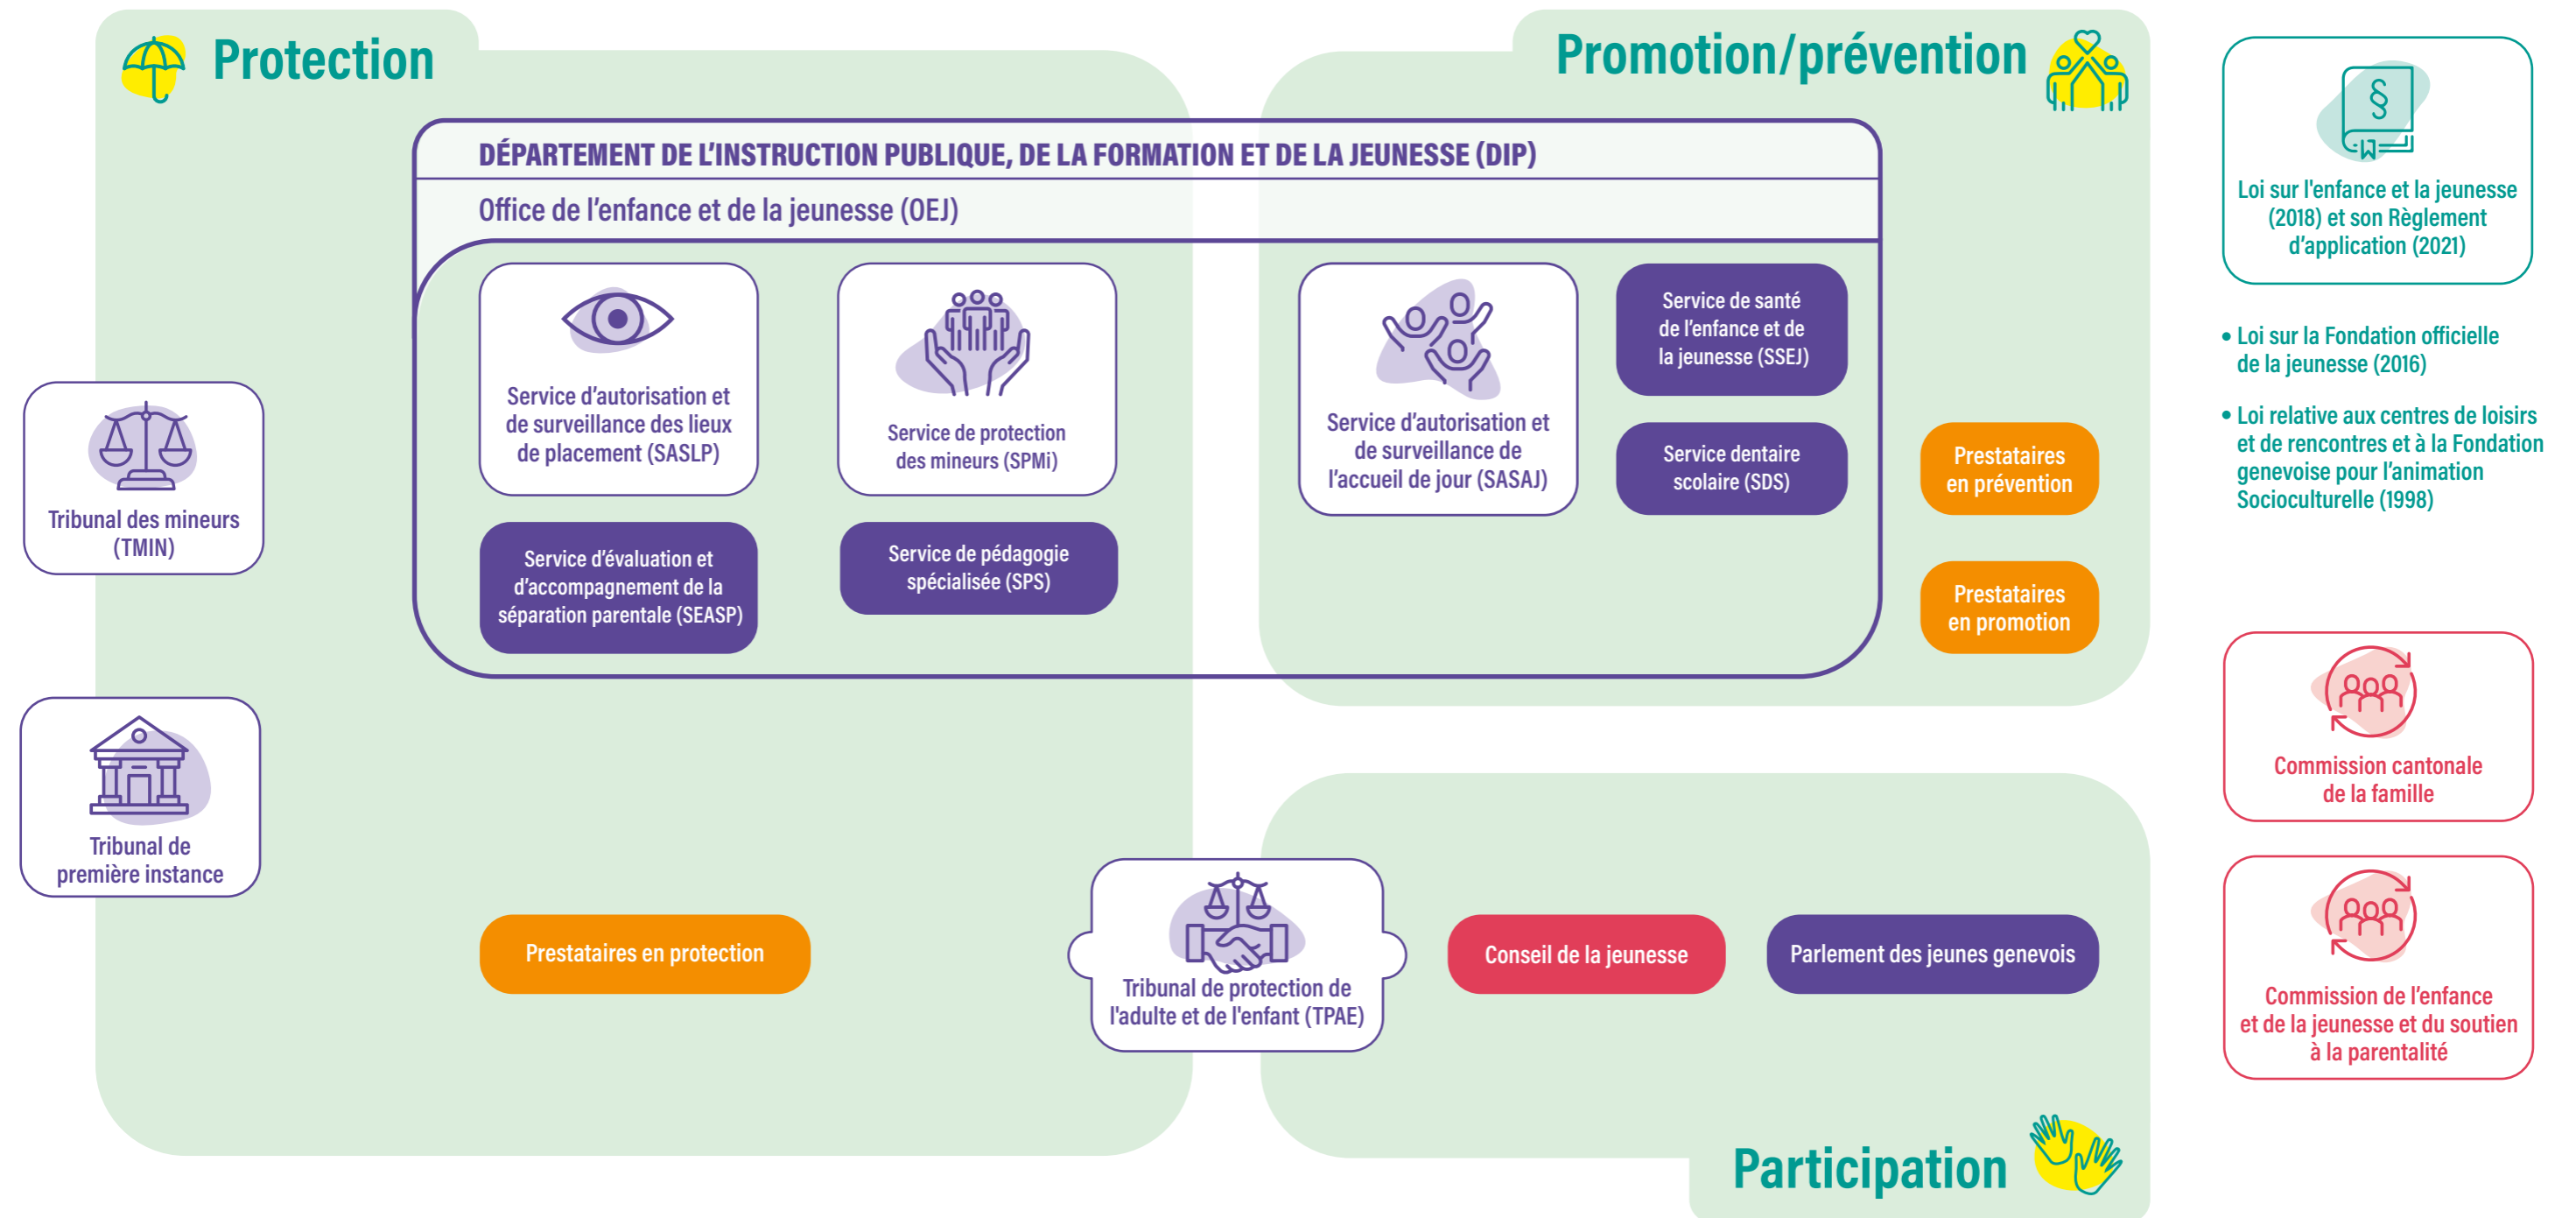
Protection

Promotion/prévention

DÉPARTEMENT DE L'INSTRUCTION PUBLIQUE, DE LA FORMATION ET DE LA JEUNESSE (DIP)

Office de l'enfance et de la jeunesse (OEJ)

Service d'autorisation et de surveillance des lieux de placement (SASLP)

Service de protection des mineurs (SPMi)

Service d'autorisation et de surveillance de l'accueil de jour (SASAJ)

Service de santé de l'enfance et de la jeunesse (SSEJ)

Service dentaire scolaire (SDS)

Service d'évaluation et d'accompagnement de la séparation parentale (SEASP)

Service de pédagogie spécialisée (SPS)

Prestataires en prévention

Prestataires en promotion

Loi sur l'enfance et la jeunesse (2018) et son Règlement d'application (2021)

• Loi sur la Fondation officielle de la jeunesse (2016)

• Loi relative aux centres de loisirs et de rencontres et à la Fondation genevoise pour l'animation Socioculturelle (1998)

Tribunal des mineurs (TMIN)

Tribunal de première instance

Prestataires en protection

Tribunal de protection de l'adulte et de l'enfant (TPAE)

Conseil de la jeunesse

Parlement des jeunes genevois

Commission cantonale de la famille

Commission de l'enfance et de la jeunesse et du soutien à la parentalité

Participation